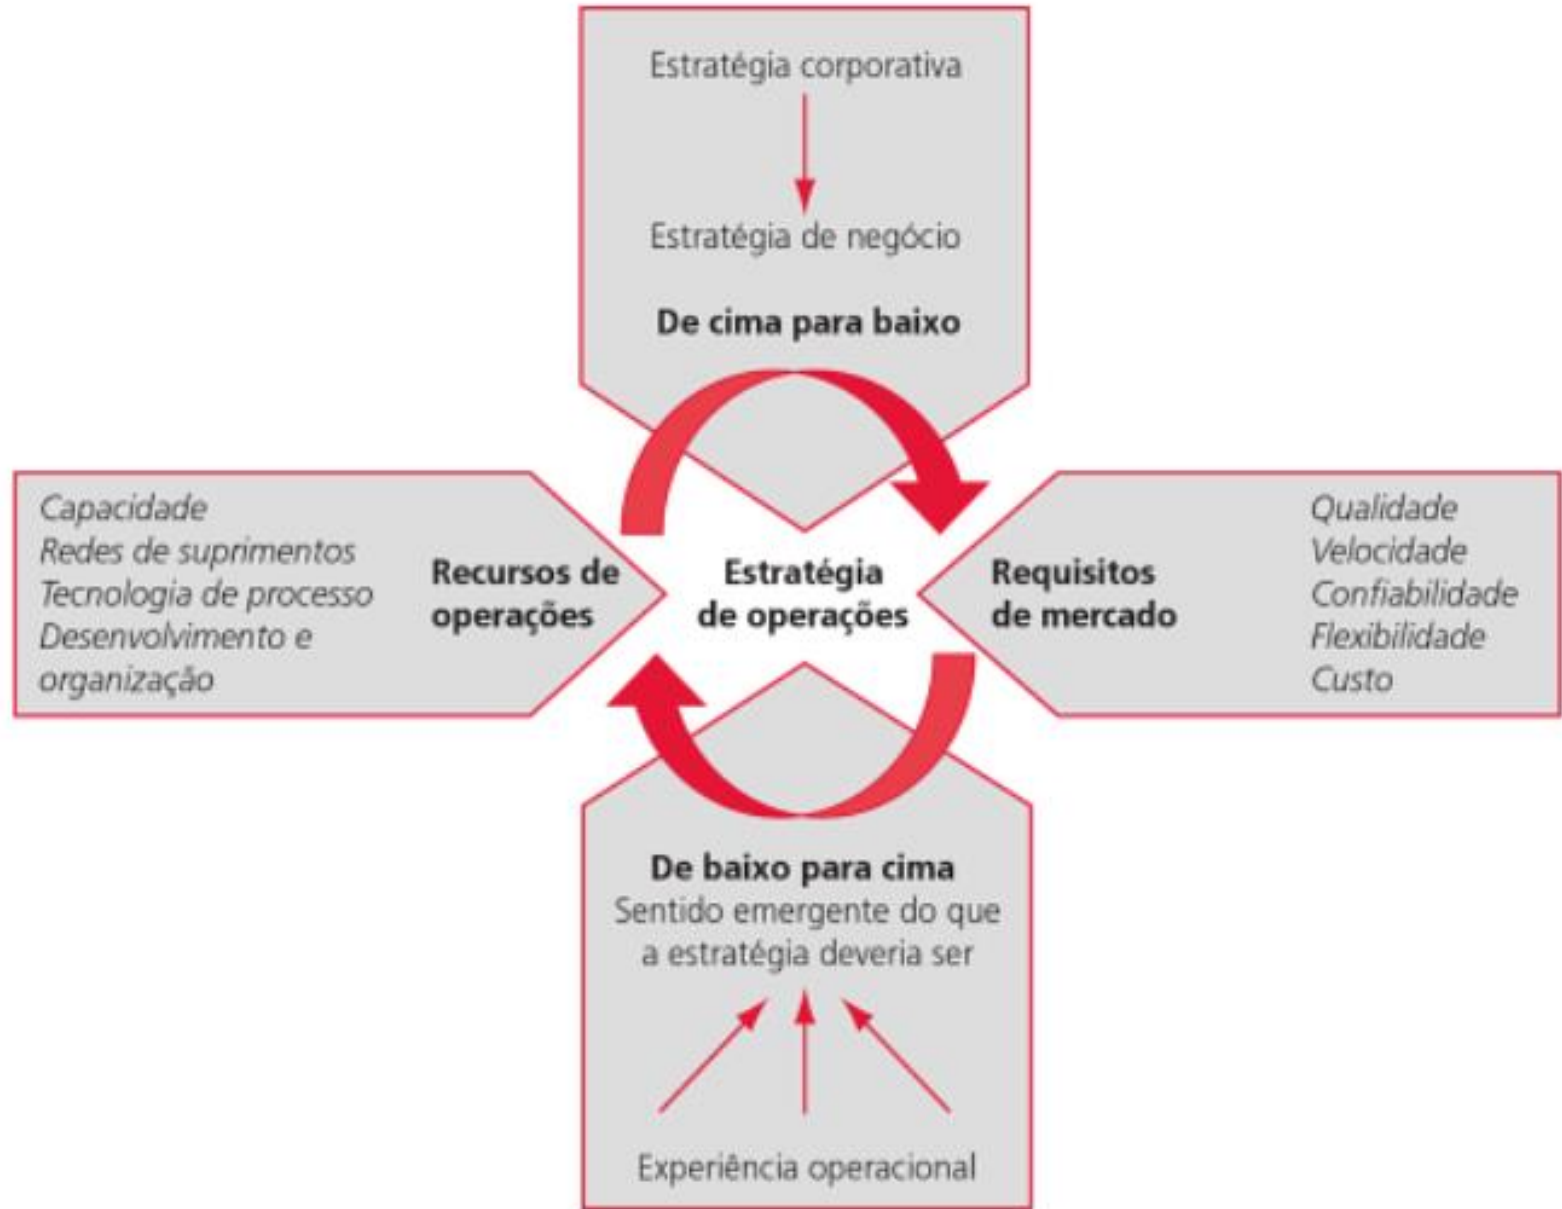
Estratégia corporativa

Estratégia de negócio

De cima para baixo

Capacidade
Redes de suprimentos
Tecnologia de processo
Desenvolvimento e organização

Recursos de operações

Estratégia de operações

Requisitos de mercado

Qualidade
Velocidade
Confiabilidade
Flexibilidade
Custo

De baixo para cima
Sentido emergente do que a estratégia deveria ser

Experiência operacional